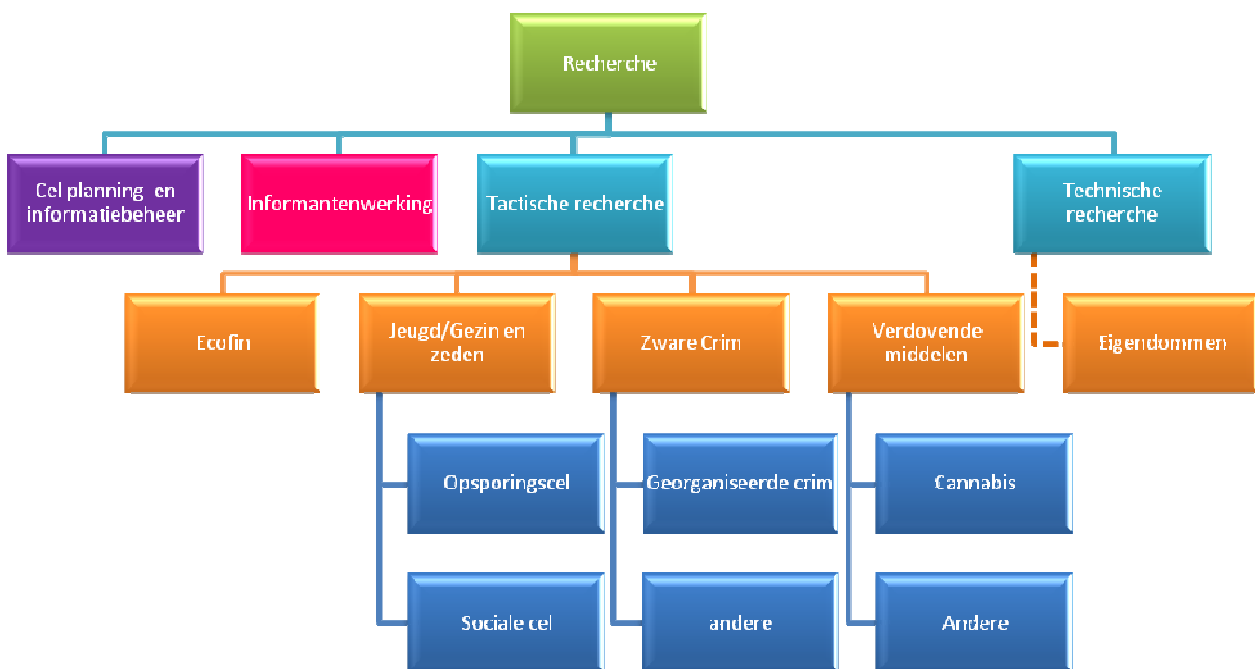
Recherche

Cel planning en informatiebeheer

Informantenwerking

Tactische recherche

Technische recherche

Ecofin

Jeugd/Gezin en zeden

Zware Crim

Verdovende middelen

Eigendommen

Opsporingscel

Sociale cel

Georganiseerde crim

andere

Cannabis

Andere